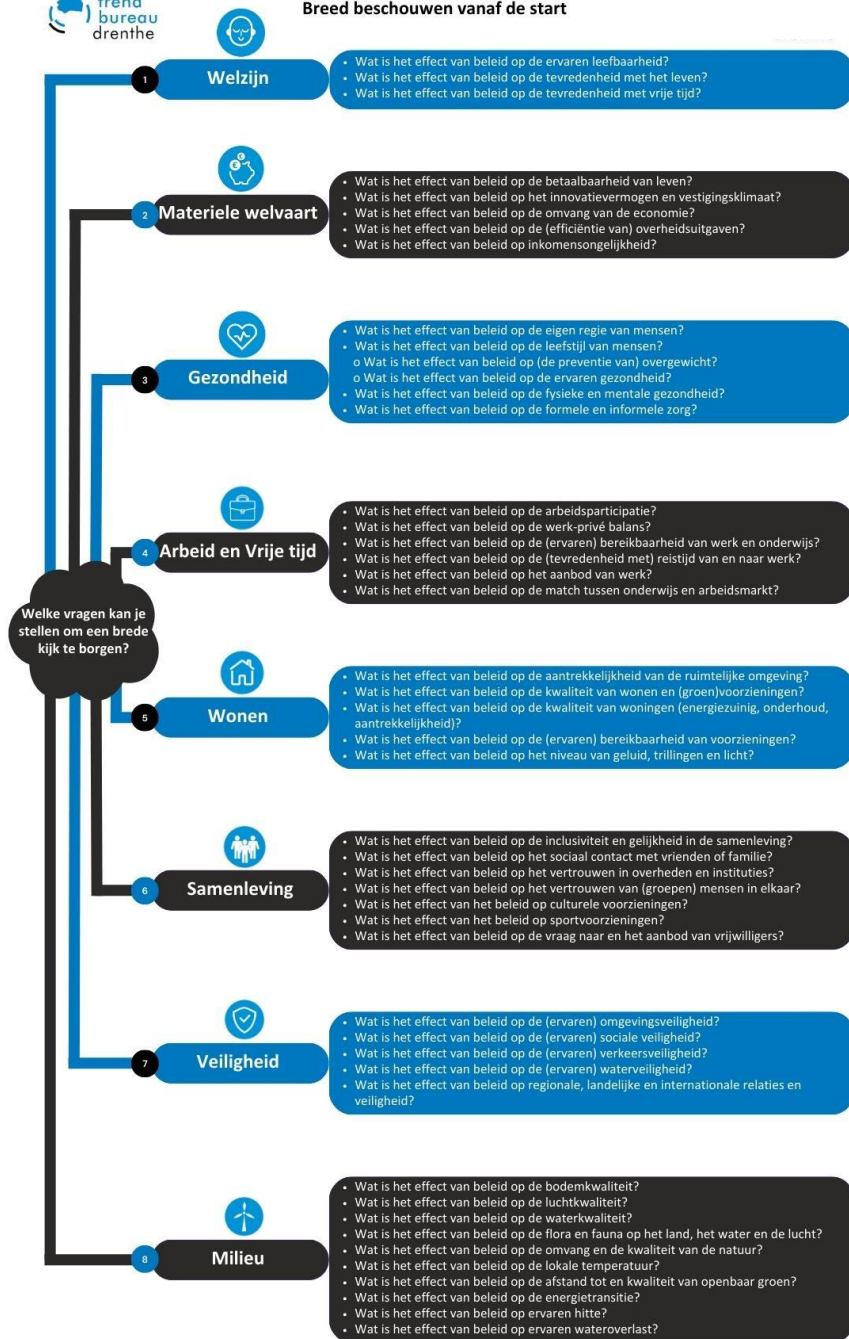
trend bureau drenthe

Breed beschouwen vanaf de start

Welke vragen kan je stellen om een brede kijk te borgen?

1 Welzijn
• Wat is het effect van beleid op de ervaren leefbaarheid?
• Wat is het effect van beleid op de tevredenheid met het leven?
• Wat is het effect van beleid op de tevredenheid met vrije tijd?

2 Materiele welvaart
• Wat is het effect van beleid op de betaalbaarheid van leven?
• Wat is het effect van beleid op het innovatievermogen en vestigingsklimaat?
• Wat is het effect van beleid op de omvang van de economie?
• Wat is het effect van beleid op de (efficiëntie van) overheidsuitgaven?
• Wat is het effect van beleid op inkomensongelijkheid?

3 Gezondheid
• Wat is het effect van beleid op de eigen regie van mensen?
• Wat is het effect van beleid op de leefstijl van mensen?
o Wat is het effect van beleid op (de preventie van) overgewicht?
o Wat is het effect van beleid op de ervaren gezondheid?
• Wat is het effect van beleid op de fysieke en mentale gezondheid?
• Wat is het effect van beleid op de formele en informele zorg?

4 Arbeid en Vrije tijd
• Wat is het effect van beleid op de arbeidsparticipatie?
• Wat is het effect van beleid op de werk-privé balans?
• Wat is het effect van beleid op de (ervaren) bereikbaarheid van werk en onderwijs?
• Wat is het effect van beleid op de (tevredenheid met) reistijd van en naar werk?
• Wat is het effect van beleid op het aanbod van werk?
• Wat is het effect van beleid op de match tussen onderwijs en arbeidsmarkt?

5 Wonen
• Wat is het effect van beleid op de aantrekkelijkheid van de ruimtelijke omgeving?
• Wat is het effect van beleid op de kwaliteit van wonen en (groen)voorzieningen?
• Wat is het effect van beleid op de kwaliteit van woningen (energiezuinig, onderhoud, aantrekkelijkheid)?
• Wat is het effect van beleid op de (ervaren) bereikbaarheid van voorzieningen?
• Wat is het effect van beleid op het niveau van geluid, trillingen en licht?

6 Samenleving
• Wat is het effect van beleid op de inclusiviteit en gelijkheid in de samenleving?
• Wat is het effect van beleid op het sociaal contact met vrienden of familie?
• Wat is het effect van beleid op het vertrouwen in overheden en instituties?
• Wat is het effect van beleid op het vertrouwen van (groepen) mensen in elkaar?
• Wat is het effect van het beleid op culturele voorzieningen?
• Wat is het effect van het beleid op sportvoorzieningen?
• Wat is het effect van beleid op de vraag naar en het aanbod van vrijwilligers?

7 Veiligheid
• Wat is het effect van beleid op de (ervaren) omgevingsveiligheid?
• Wat is het effect van beleid op de (ervaren) sociale veiligheid?
• Wat is het effect van beleid op de (ervaren) verkeersveiligheid?
• Wat is het effect van beleid op de (ervaren) waterveiligheid?
• Wat is het effect van beleid op regionale, landelijke en internationale relaties en veiligheid?

8 Milieu
• Wat is het effect van beleid op de bodemkwaliteit?
• Wat is het effect van beleid op de luchtkwaliteit?
• Wat is het effect van beleid op de waterkwaliteit?
• Wat is het effect van beleid op de flora en fauna op het land, het water en de lucht?
• Wat is het effect van beleid op de omvang en de kwaliteit van de natuur?
• Wat is het effect van beleid op de lokale temperatuur?
• Wat is het effect van beleid op de afstand tot en kwaliteit van openbaar groen?
• Wat is het effect van beleid op de energietransitie?
• Wat is het effect van beleid op ervaren hitte?
• Wat is het effect van beleid op ervaren wateroverlast?